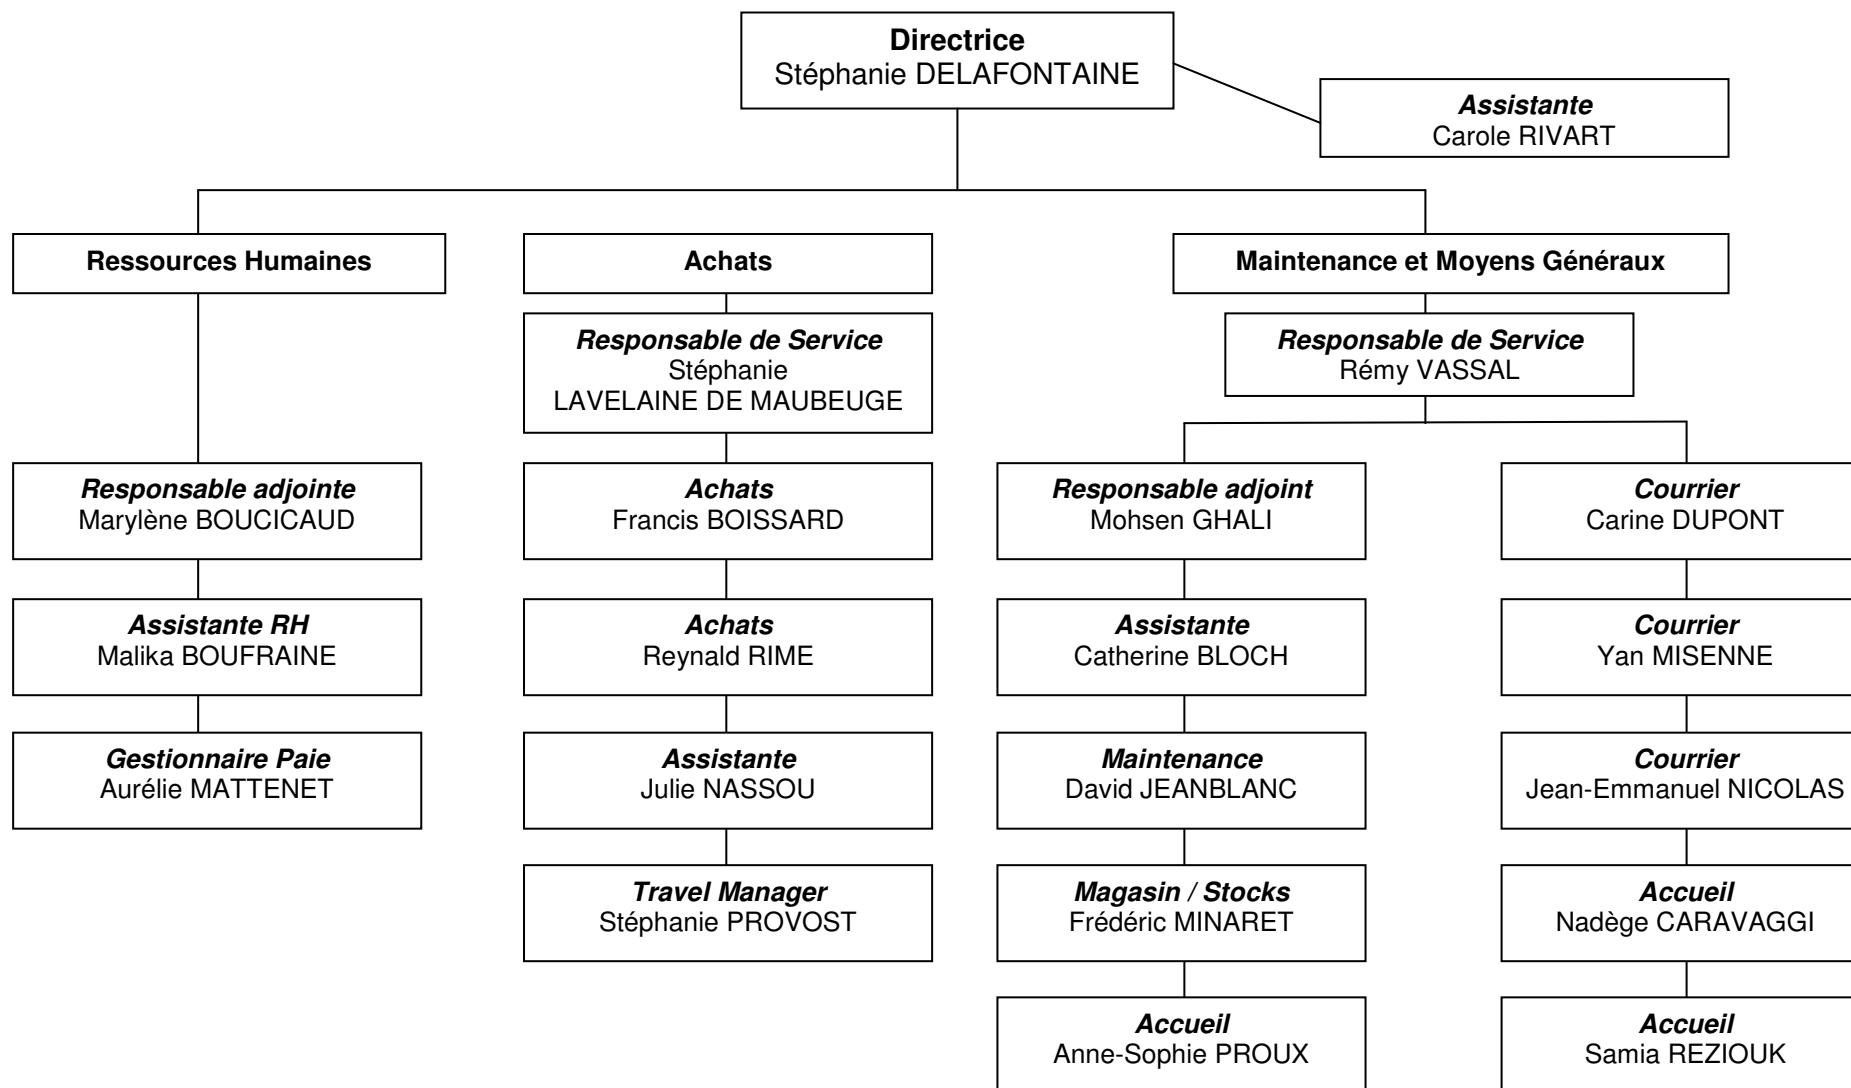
**Directrice**
Stéphanie DELAFONTAINE

***Assistante***
Carole RIVART

**Ressources Humaines**

***Responsable adjointe***
Marylène BOUCICAUD

***Assistante RH***
Malika BOUFRAINE

***Gestionnaire Paie***
Aurélie MATTENET

**Achats**

***Responsable de Service***
Stéphanie
LAVELAINE DE MAUBEUGE

***Achats***
Francis BOISSARD

***Achats***
Reynald RIME

***Assistante***
Julie NASSOU

***Travel Manager***
Stéphanie PROVOST

**Maintenance et Moyens Généraux**

***Responsable de Service***
Rémy VASSAL

***Responsable adjoint***
Mohsen GHALI

***Assistante***
Catherine BLOCH

***Maintenance***
David JEANBLANC

***Magasin / Stocks***
Frédéric MINARET

***Accueil***
Anne-Sophie PROUX

***Courrier***
Carine DUPONT

***Courrier***
Yan MISENNE

***Courrier***
Jean-Emmanuel NICOLAS

***Accueil***
Nadège CARAVAGGI

***Accueil***
Samia REZIOUK